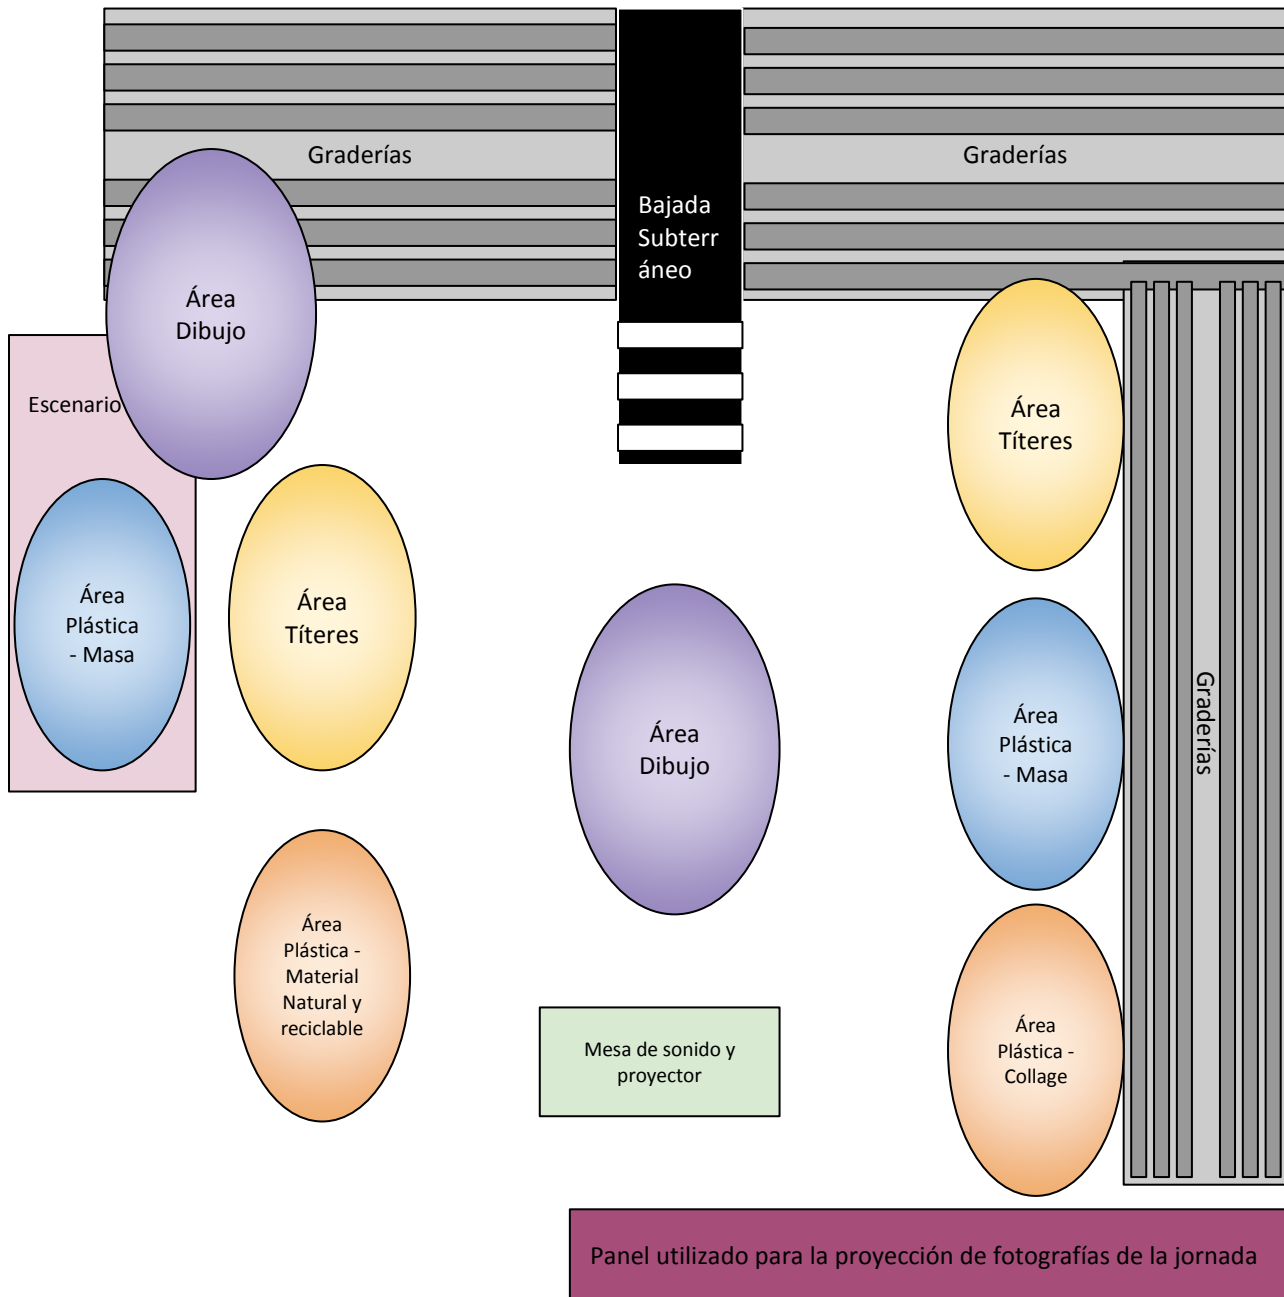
Graderías

Bajada Subterráneo

Graderías

Área Dibujo

Escenario

Área Títeres

Área Plástica - Masa

Área Títeres

Área Dibujo

Área Plástica - Masa

Graderías

Área Plástica - Material Natural y reciclable

Mesa de sonido y proyector

Área Plástica - Collage

Panel utilizado para la proyección de fotografías de la jornada